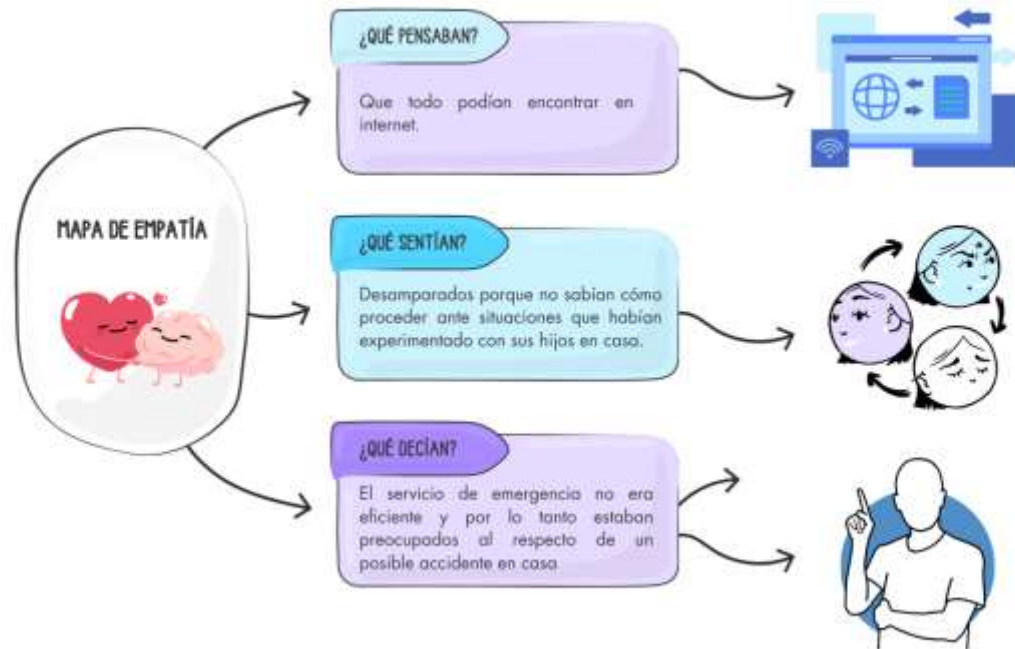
MAPA DE EMPATÍA

¿QUÉ PENSABAN?

Que todo podían encontrar en internet.

¿QUÉ SENTÍAN?

Desamparados porque no sabían cómo proceder ante situaciones que habían experimentado con sus hijos en casa.

¿QUÉ DECÍAN?

El servicio de emergencia no era eficiente y por lo tanto estaban preocupados al respecto de un posible accidente en casa